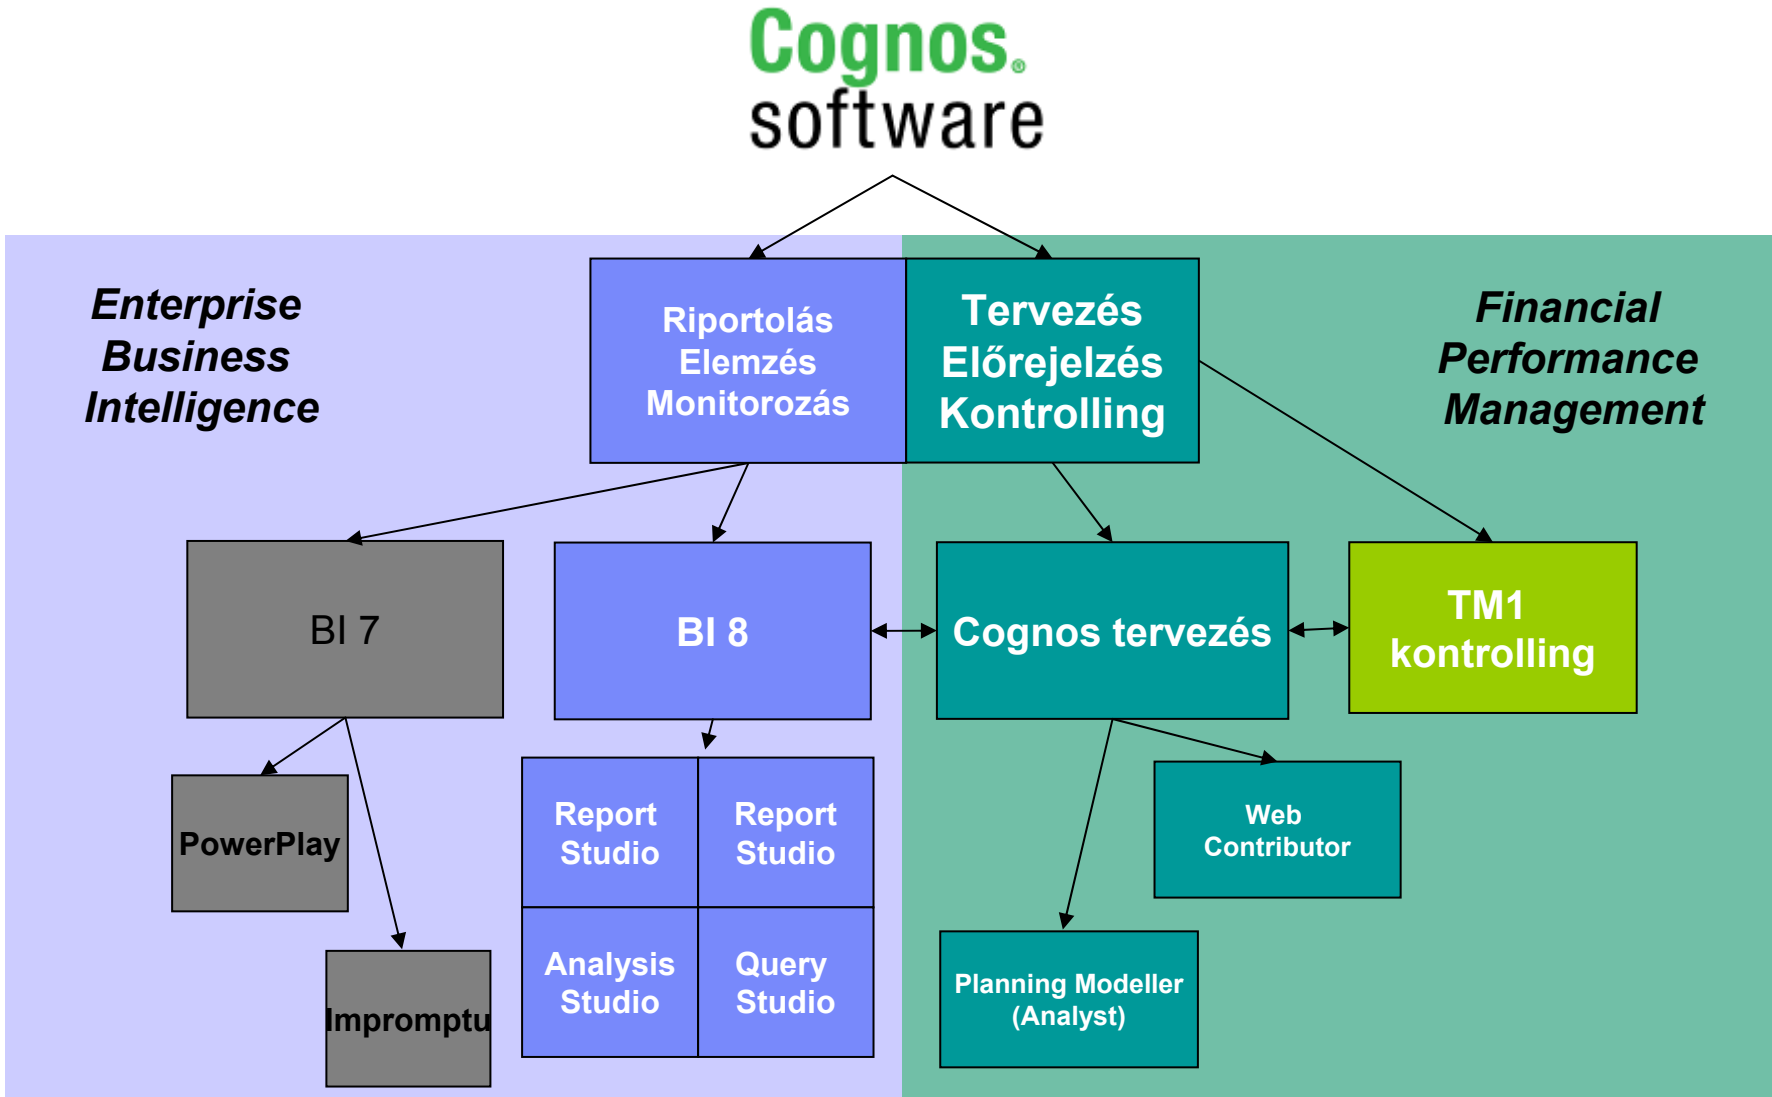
Cognos. software

Enterprise Business Intelligence

Riportolás Elemzés Monitorozás

Tervezés Előrejelzés Kontrolling

Financial Performance Management

BI 7

BI 8

Cognos tervezés

TM1 kontrolling

PowerPlay

Impromptu

Report Studio

Report Studio

Analysis Studio

Query Studio

Web Contributor

Planning Modeller (Analyst)